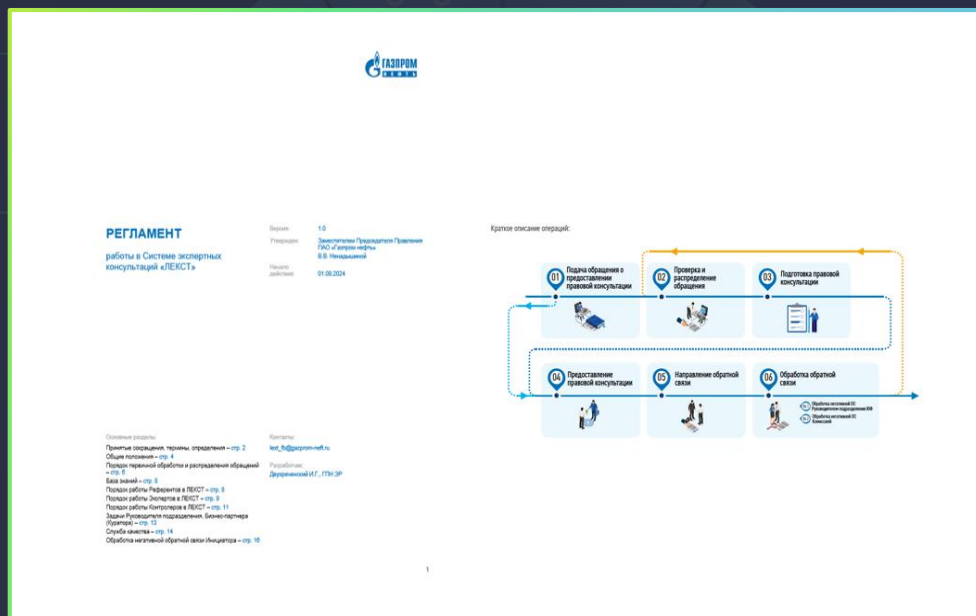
ГАЗПРОМ НЕФТЬ

РЕГЛАМЕНТ

работы в Системе экспертных консультаций «ЛЕКСТ»

Версия: 1.0

Утвержден: Заместителем Председателя Правления ПАО «Газпром нефть» В.В. Ненадышиной

Начало действия: 01.08.2024

Основные разделы:

Принятые сокращения, термины, определения – стр. 2
Общие положения – стр. 4
Порядок первичной обработки и распределения обращений – стр. 6
База знаний – стр. 8
Порядок работы Референтов в ЛЕКСТ – стр. 8
Порядок работы Экспертов в ЛЕКСТ – стр. 9
Порядок работы Контролеров в ЛЕКСТ – стр. 11
Задачи Руководителя подразделения, Бизнес-партнера (Куратора) – стр. 13
Служба качества – стр. 14
Обработка негативной обратной связи Инициатора – стр. 16

Контакты:
lext_fb@gazprom-neft.ru

Разработчик:
Двуреченский И.Г., ГПН ЭР

Краткое описание операций:

01 Подача обращения о предоставлении правовой консультации

02 Проверка и распределение обращения

03 Подготовка правовой консультации

04 Предоставление правовой консультации

05 Направление обратной связи

06 Обработка обратной связи

Обработка негативной ОС Руководителем подразделения ВФ
Обработка негативной ОС Комиссией

1